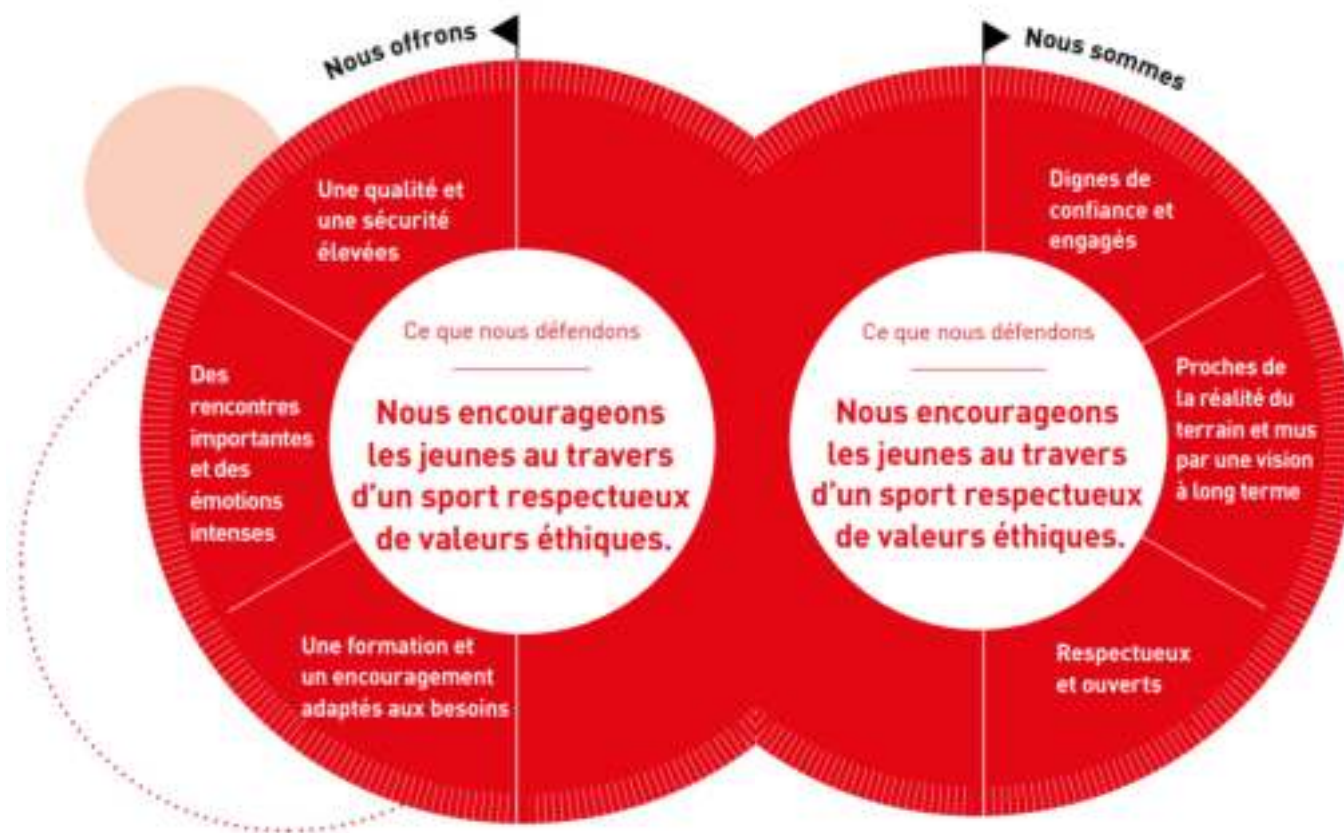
Nous offrons

Une qualité et une sécurité élevées

Des rencontres importantes et des émotions intenses

Une formation et un encouragement adaptés aux besoins

Ce que nous défendons

Nous encourageons les jeunes au travers d'un sport respectueux de valeurs éthiques.

Nous sommes

Dignes de confiance et engagés

Proches de la réalité du terrain et mus par une vision à long terme

Respectueux et ouverts

Ce que nous défendons

Nous encourageons les jeunes au travers d'un sport respectueux de valeurs éthiques.